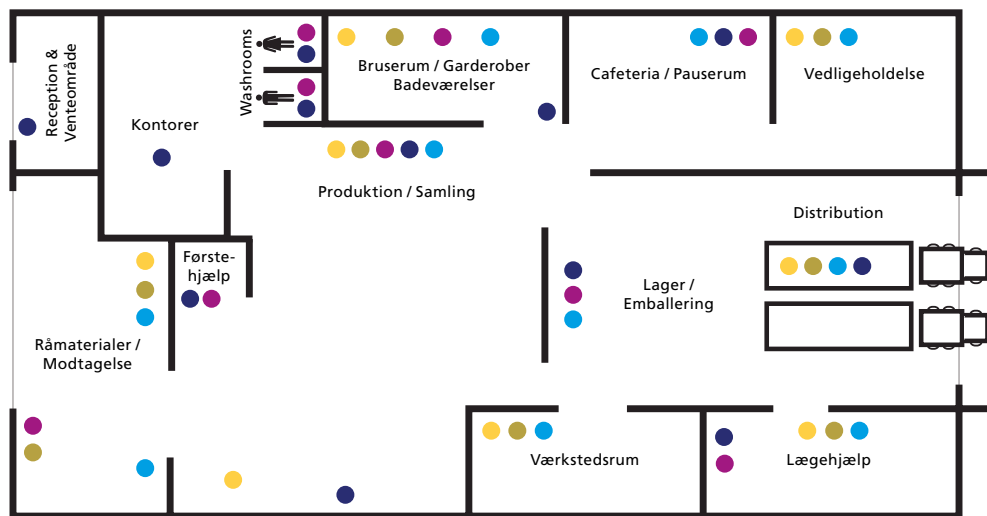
Reception & Venteområde

Kontorer

Washrooms

Bruserum / Garderober Badeværelser

Cafeteria / Pauserum

Vedligeholdelse

Produktion / Samling

Distribution

Førstehjælp

Lager / Emballering

Råmaterialer / Modtagelse

Værkstedsrum

Lægehjælp